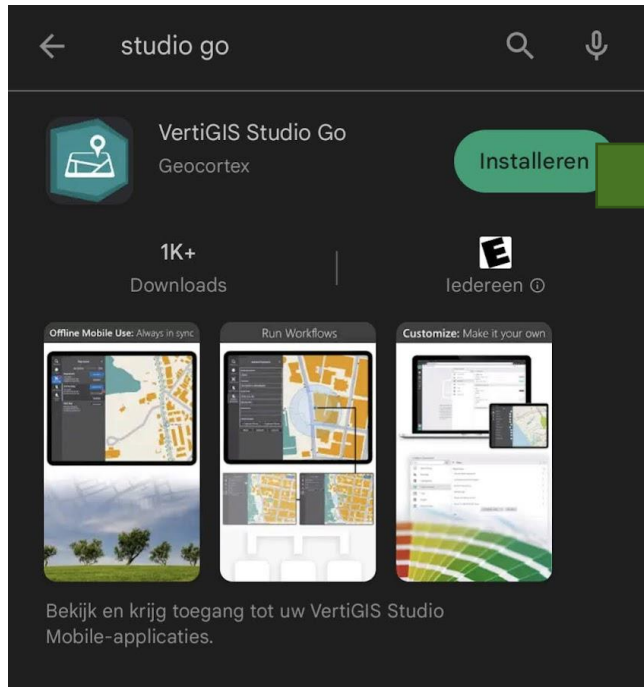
studio go

VertiGIS Studio Go
Geocortex

Installeren

1K+
Downloads

E
Iedereen ⓘ

Offline Mobile Use: Always in sync

Run Workflows

Customize: Make it your own

Bekijk en krijg toegang tot uw VertiGIS Studio Mobile-applicaties.